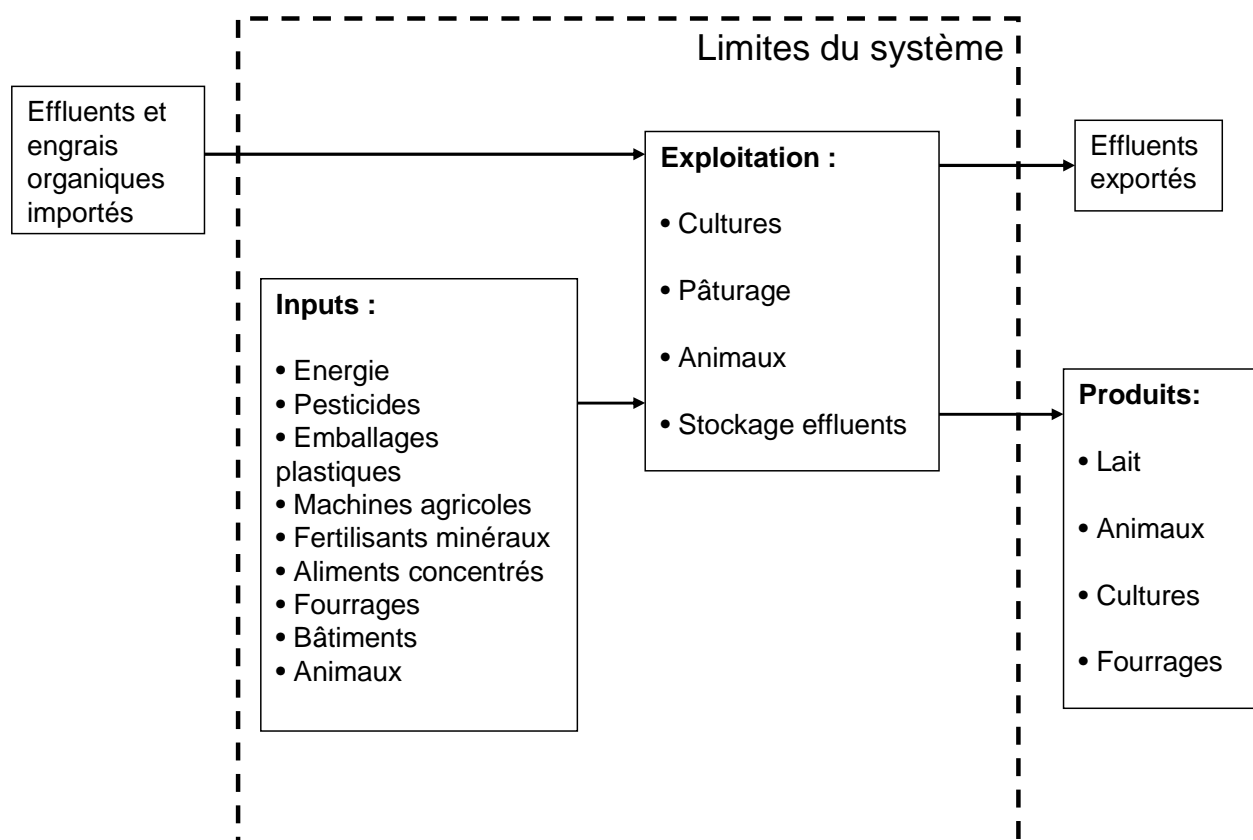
Limites du système

Effluents et engrais organiques importés

Exploitation :

• Cultures

• Pâturage

• Animaux

• Stockage effluents

Effluents exportés

Inputs :

• Energie
• Pesticides
• Emballages plastiques
• Machines agricoles
• Fertilisants minéraux
• Aliments concentrés
• Fourrages
• Bâtiments
• Animaux

Produits:

• Lait

• Animaux

• Cultures

• Fourrages